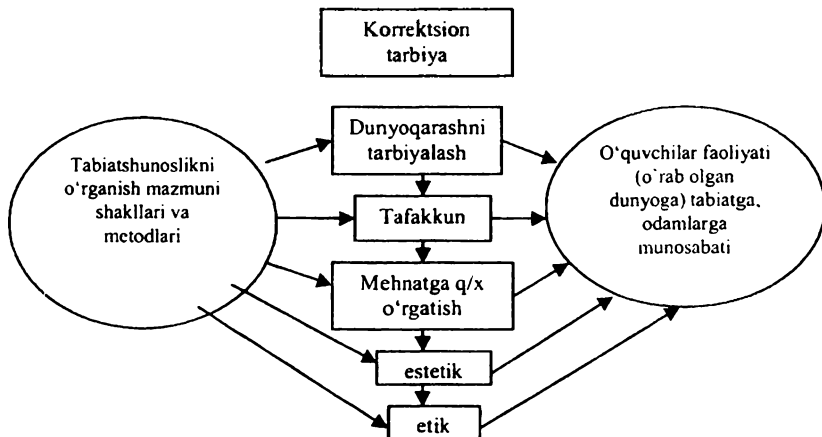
Korrektsion tarbiya

Tabiatshunoslikni o'rganish mazmuni shakllari va metodlari

Dunyoqarashni tarbiyalash

Tafakkun

Mehnatga q/x o'rgatish

estetik

etik

O'quvchilar faoliyati (o'rab olgan dunyoga) tabiatga, odamlarga munosabati